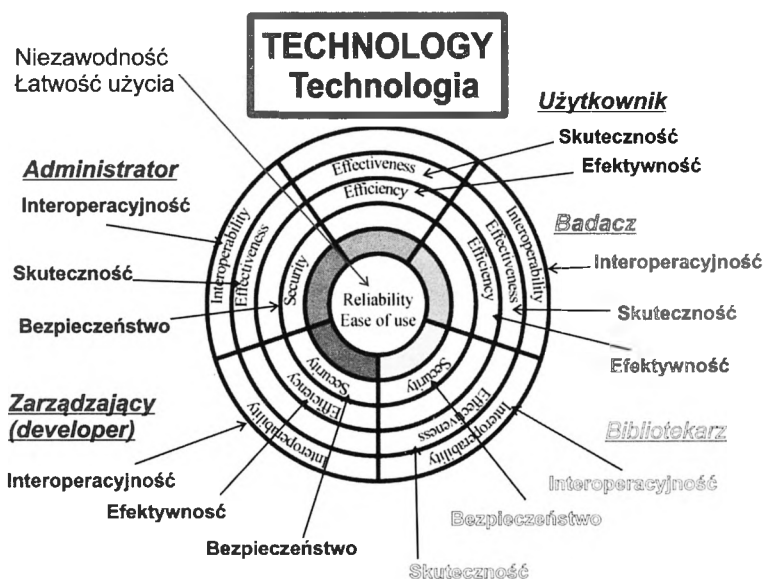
TECHNOLOGY
Technologia

Niezawodność
Łatwość użycia

Użytkownik
Skuteczność
Efektywność

Administrator
Interoperacyjność
Skuteczność
Bezpieczeństwo

Badacz
Interoperacyjność
Skuteczność
Efektywność

Zarządzający (developer)
Interoperacyjność
Efektywność
Bezpieczeństwo

Bibliotekarz
Interoperacyjność
Bezpieczeństwo
Skuteczność

Effectiveness
Efficiency
Interoperability
Effectiveness
Security
Interoperability
Effectiveness
Efficiency
Reliability
Ease of use
Security
Efficiency
Interoperability
Security
Effectiveness
Interoperability